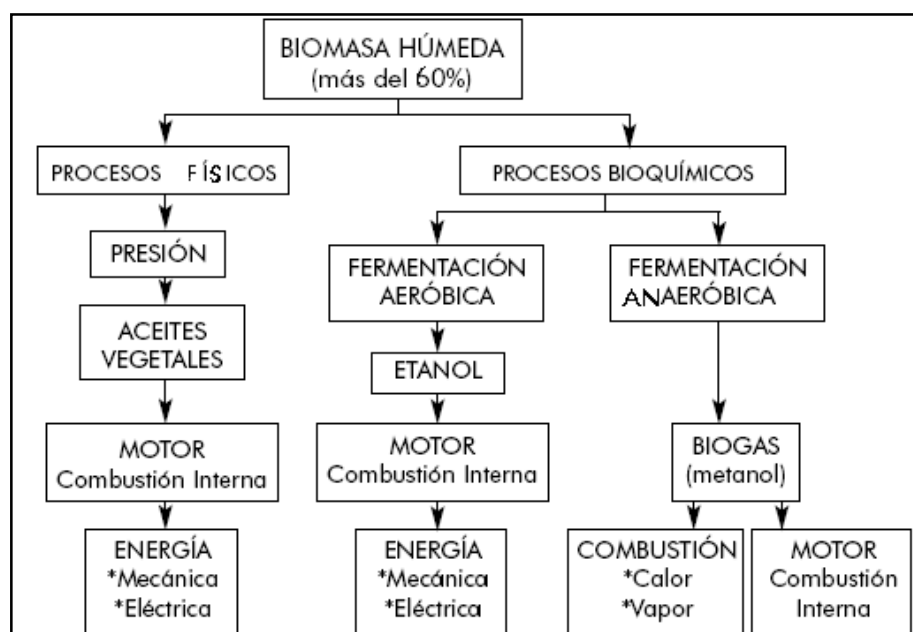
BIOMASA HÚMEDA
(más del 60%)

PROCESOS FÍSICOS

PROCESOS BIOQUÍMICOS

PRESIÓN

ACEITES VEGETALES

MOTOR
Combustión Interna

ENERGÍA
*Mecánica
*Eléctrica

FERMENTACIÓN AERÓBICA

ETANOL

MOTOR
Combustión Interna

ENERGÍA
*Mecánica
*Eléctrica

FERMENTACIÓN ANAERÓBICA

BIOGAS
(metanol)

COMBUSTIÓN
*Calor
*Vapor

MOTOR
Combustión
Interna